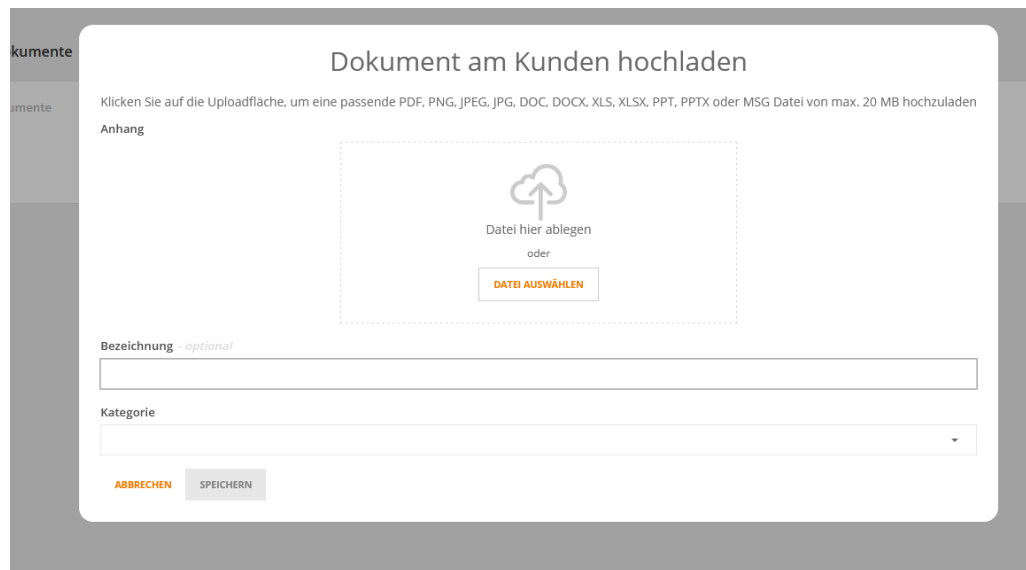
kumente

umente

Dokument am Kunden hochladen

Klicken Sie auf die Uploadfläche, um eine passende PDF, PNG, JPEG, JPG, DOC, DOCX, XLS, XLSX, PPT, PPTX oder MSG Datei von max. 20 MB hochzuladen

Anhang

Datei hier ablegen

oder

DATEI AUSWÄHLEN

Bezeichnung - optional

Kategorie

ABBRECHEN SPEICHERN